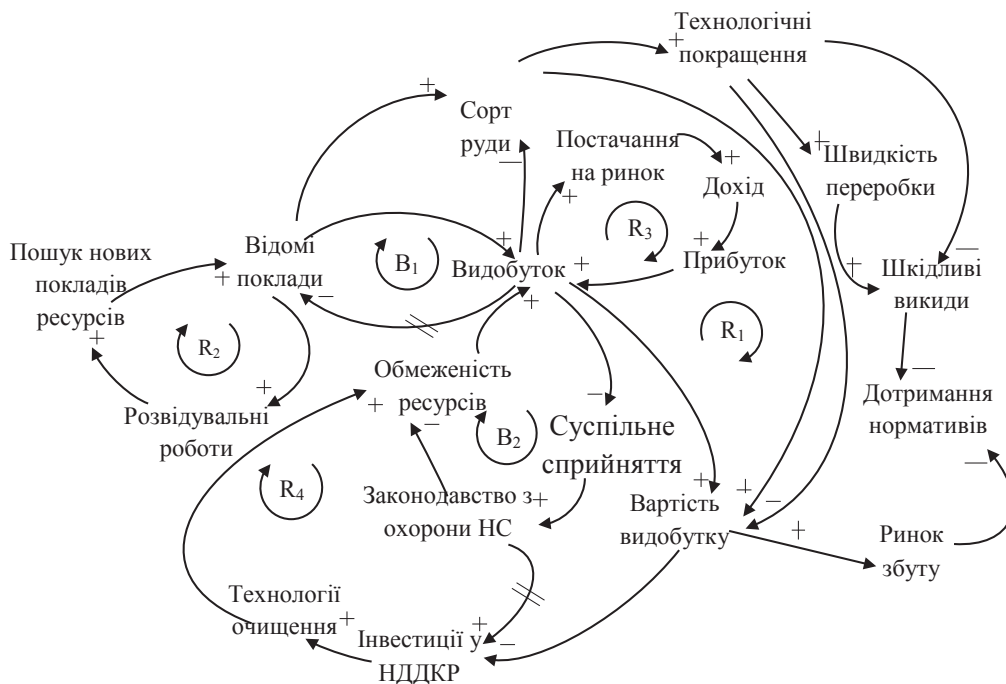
Технологічні покращення

Сорт руди

Постачання на ринок

Дохід

Швидкість переробки

Пошук нових покладів ресурсів

Відомі поклади

$B_1$

Видобуток

$R_3$

Прибуток

Шкідливі викиди

$R_2$

$R_1$

Обмеженість ресурсів

Розвідувальні роботи

$B_2$

Суспільне сприйняття

Дотримання нормативів

$R_4$

Законодавство з охорони НС

Вартість видобутку

Ринок збуту

Технології очищення

Інвестиції у НДДКР

+ + + + + + + + + + + + + + + + + + + + + + — — — — — — — —